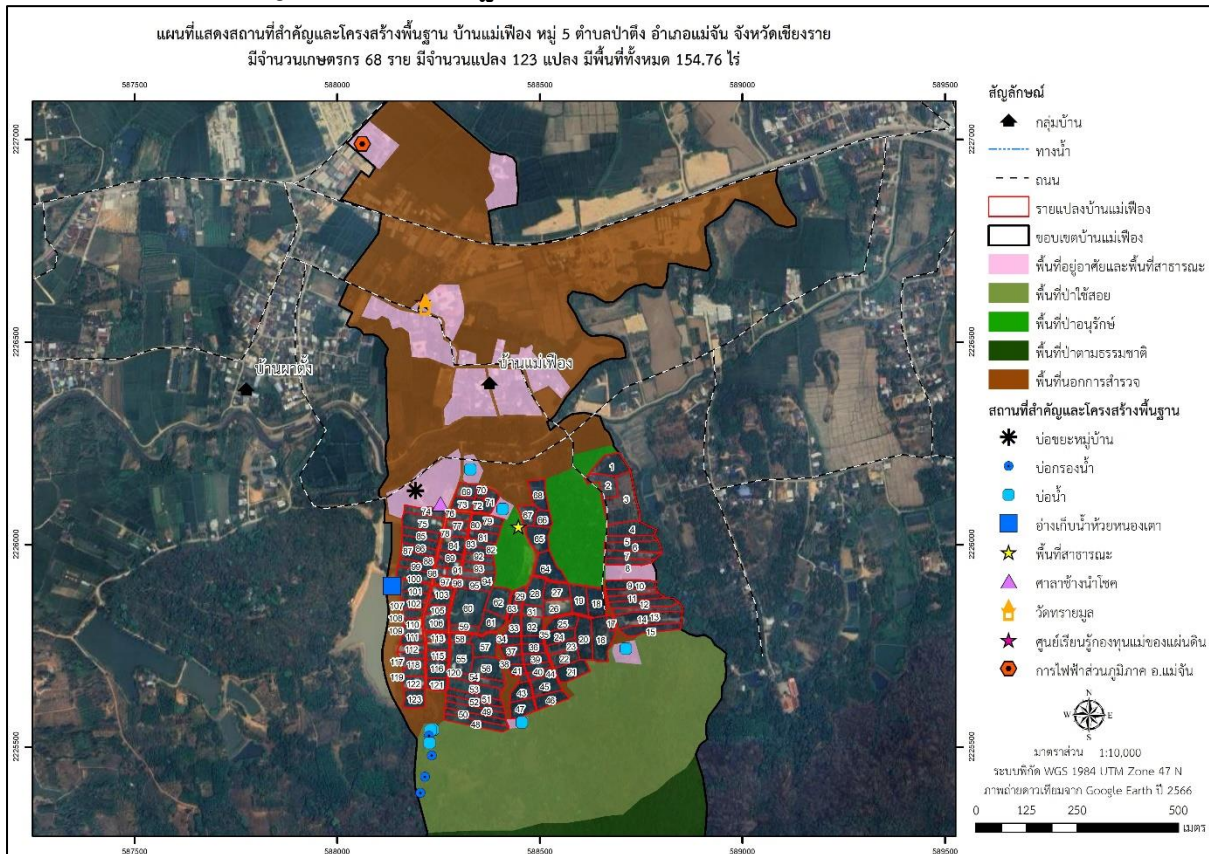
แผนที่แสดงสถานที่สำคัญและโครงสร้างพื้นฐาน บ้านแม่เฟือง หมู่ 5 ตำบลป่าตึง อำเภอแม่จัน จังหวัดเชียงราย
มีจำนวนเกษตรกร 68 ราย มีจำนวนแปลง 123 แปลง มีพื้นที่ทั้งหมด 154.76 ไร่

587500 588000 588500 589000 589500

2227000
2226500
2226000
2225500

บ้านผาตั้ง
บ้านแม่เฟือง

1 2 3 4 5 6 7 8 9 10 11 12 13 14 15 16 17 18 19 20 21 22 23 24 25 26 27 28 29 30 31 32 33 34 35 36 37 38 39 40 41 42 43 44 45 46 47 48 49 50 51 52 53 54 55 56 57 58 59 60 61 62 63 64 65 66 67 68 69 70 71 72 73 74 75 76 77 78 79 80 81 82 83 84 85 86 87 88 89 90 91 92 93 94 95 96 97 98 99 100 101 102 103 104 105 106 107 108 109 110 111 112 113 114 115 116 117 118 119 120 121 122 123

สัญลักษณ์
กลุ่มบ้าน
ทางน้ำ
ถนน
รายแปลงบ้านแม่เฟือง
ขอบเขตบ้านแม่เฟือง
พื้นที่อยู่อาศัยและพื้นที่สาธารณะ
พื้นที่ป่าใช้สอย
พื้นที่ป่าอนุรักษ์
พื้นที่ป่าตามธรรมชาติ
พื้นที่นอกการสำรวจ
สถานที่สำคัญและโครงสร้างพื้นฐาน
บ่อขยะหมู่บ้าน
บ่อกรองน้ำ
บ่อน้ำ
อ่างเก็บน้ำห้วยหนองเตา
พื้นที่สาธารณะ
ศาลาช้างน้ำโชค
วัดทรายมูล
ศูนย์เรียนรู้กองทุนแม่ของแผ่นดิน
การไฟฟ้าส่วนภูมิภาค อ.แม่จัน

W E N S
มาตราส่วน 1:10,000
ระบบพิกัด WGS 1984 UTM Zone 47 N
ภาพถ่ายดาวเทียมจาก Google Earth ปี 2566
0 125 250 500 เมตร